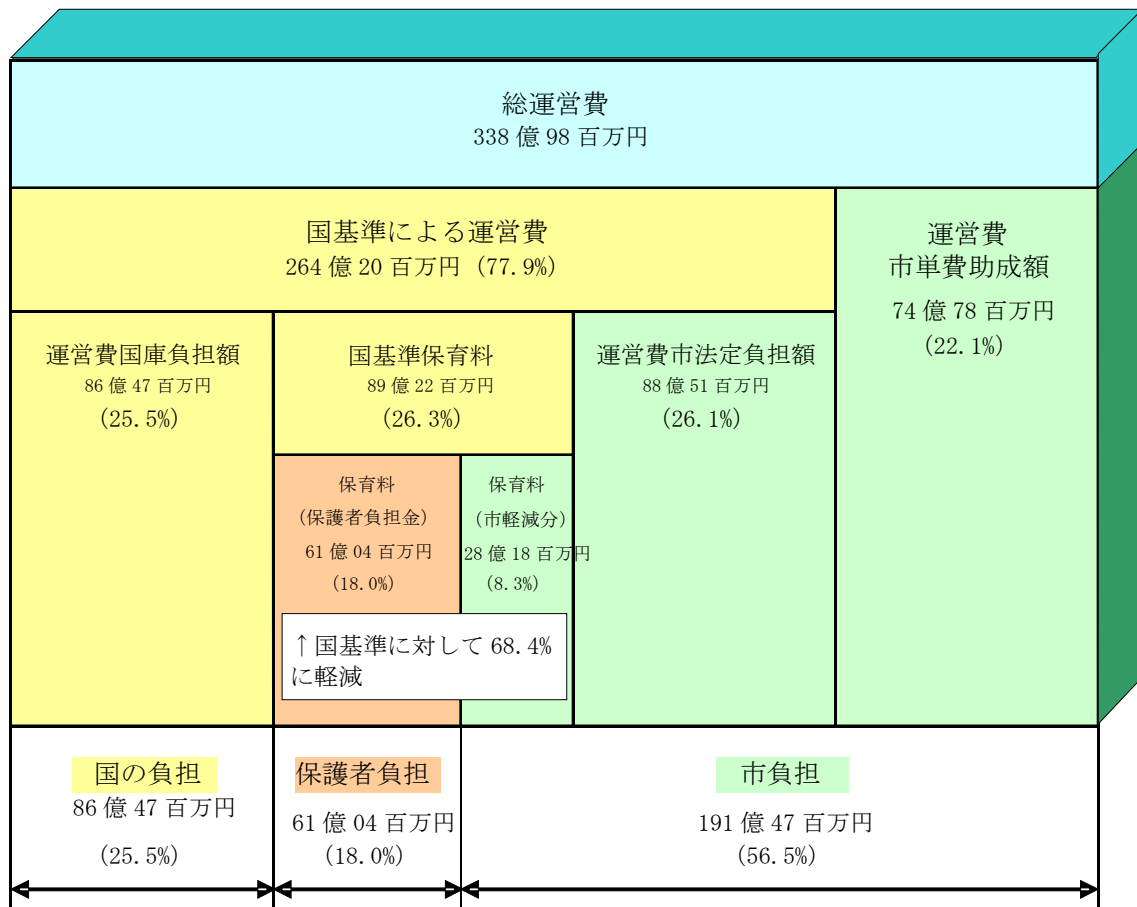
総運営費
338 億 98 百万円

国基準による運営費
264 億 20 百万円（77.9%）

運営費
市単費助成額
74 億 78 百万円
（22.1%）

運営費国庫負担額
86 億 47 百万円
（25.5%）

国基準保育料
89 億 22 百万円
（26.3%）

運営費市法定負担額
88 億 51 百万円
（26.1%）

保育料
（保護者負担金）
61 億 04 百万円
（18.0%）

保育料
（市軽減分）
28 億 18 百万円
（8.3%）

↑国基準に対して 68.4%に軽減

国の負担
86 億 47 百万円
（25.5%）

保護者負担
61 億 04 百万円
（18.0%）

市負担
191 億 47 百万円
（56.5%）